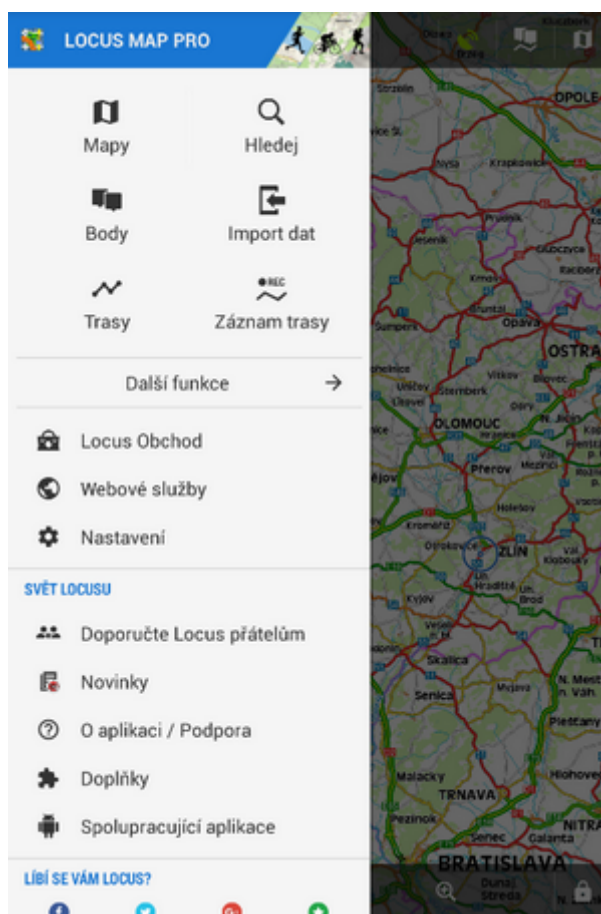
LOCUS MAP PRO

Mapy
Hledej
Body
Import dat
Trasy
Záznam trasy

Další funkce

Locus Obchod
Webové služby
Nastavení

SVĚT LOCUSU
Doporučte Locus přátelům
Novinky
O aplikaci / Podpora
Doplňky
Spolupracující aplikace

LÍBÍ SE VÁM LOCUS?

OPOLE
OSTRA
Opava
OLOMOUC
Přerov
ZLÍN
Kroměříž
Skalica
Senica
TRNAVA
BRATISLAVA
NITRA
Piešťany
Jeseník
Šternberk
Holešov
Kyjov
Malacky
Pezinok
Senec
Galanta
Hlohovec
Uherské Hradiště
Uh. Brod
Myjava
N. Mesto n. Váh.
Dunaj. Streda